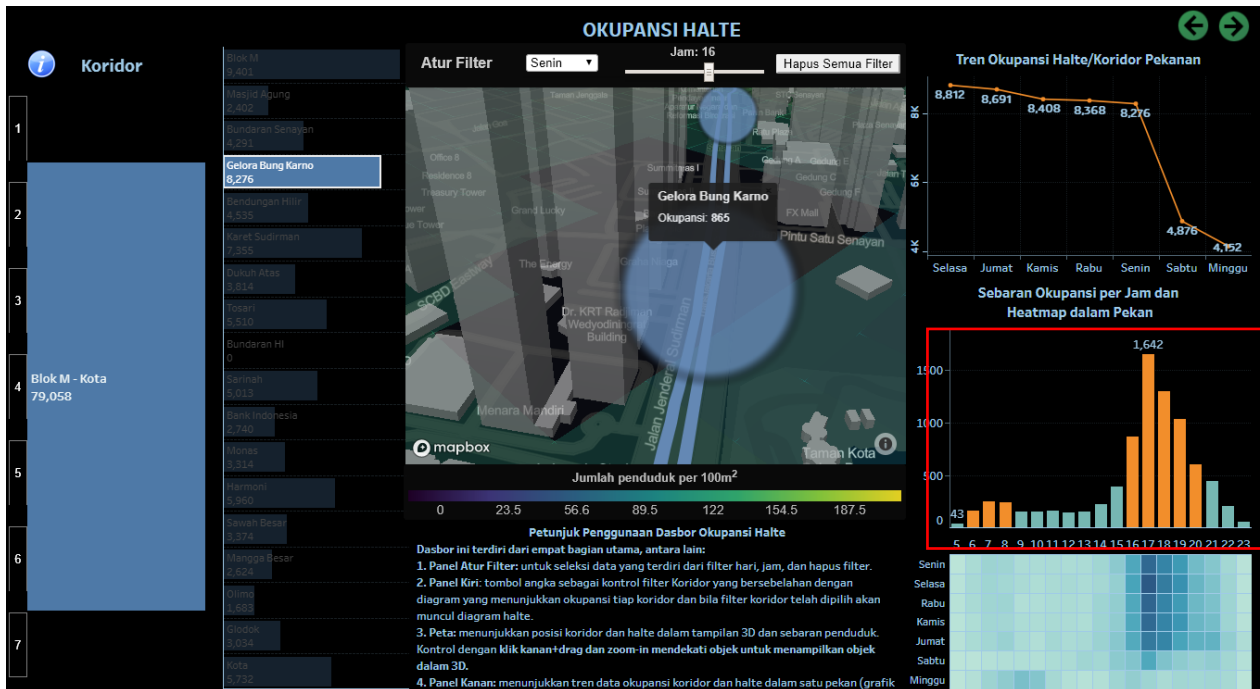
OKUPANSI HALTE

Koridor

1
2
3
4
5
6
7

Blok M - Kota
79,058

Blok M
9,401
Masjid Agung
2,402
Bundaran Senayan
4,291
Gelora Bung Karno
8,276
Bendungan Hilir
4,535
Karet Sudirman
7,355
Dukuh Atas
3,814
Tosari
5,510
Bundaran HI
0
Sarinah
5,013
Bank Indonesia
2,740
Monas
3,314
Harmoni
5,960
Sawah Besar
3,374
Mangga Besar
2,624
Olimo
1,683
Glodok
3,034
Kota
5,732

Atur Filter
Senin
Jam: 16
Hapus Semua Filter

Taman Jenggala
Office 8
Residence 8
Treasury Tower
Grand Lucky
Summitmas I
FX Mall
Pintu Satu Senayan
The Energy
SCBD Eastway
Graha Niaga
Dr. KRT Radjiman Wedyodiningrat Building
Jalan Jenderal Sudirman
Menara Mandiri
Taman Kota
mapbox

Gelora Bung Karno
Okupansi: 865

Jumlah penduduk per 100m$^2$
0 23.5 56.6 89.5 122 154.5 187.5

Petunjuk Penggunaan Dasbor Okupansi Halte
Dasbor ini terdiri dari empat bagian utama, antara lain:
1. Panel Atur Filter: untuk seleksi data yang terdiri dari filter hari, jam, dan hapus filter.
2. Panel Kiri: tombol angka sebagai kontrol filter Koridor yang bersebelahan dengan diagram yang menunjukkan okupansi tiap koridor dan bila filter koridor telah dipilih akan muncul diagram halte.
3. Peta: menunjukkan posisi koridor dan halte dalam tampilan 3D dan sebaran penduduk. Kontrol dengan klik kanan+drag dan zoom-in mendekati objek untuk menampilkan objek dalam 3D.
4. Panel Kanan: menunjukkan tren data okupansi koridor dan halte dalam satu pekan (grafik

Tren Okupansi Halte/Koridor Pekanan
8,812 8,691 8,408 8,368 8,276 4,876 4,152
8K 6K 4K
Selasa Jumat Kamis Rabu Senin Sabtu Minggu

Sebaran Okupansi per Jam dan Heatmap dalam Pekan
1,642
43
1500 1000 500 0
5 6 7 8 9 10 11 12 13 14 15 16 17 18 19 20 21 22 23

Senin
Selasa
Rabu
Kamis
Jumat
Sabtu
Minggu